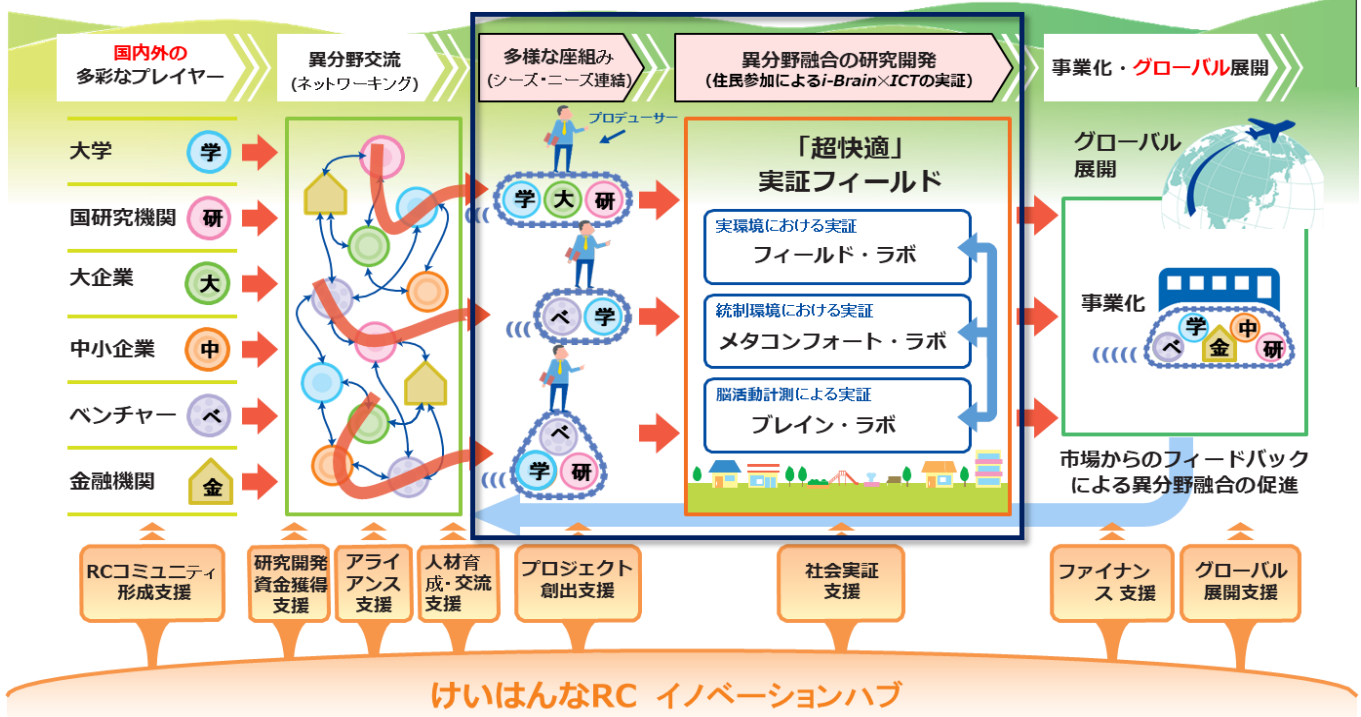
国内外の
多彩なプレイヤー

異分野交流
(ネットワーキング)

多様な座組み
(シーズ・ニーズ連結)

異分野融合の研究開発
(住民参加によるi-Brain×ICTの実証)

事業化・グローバル展開

大学 学

国研究機関 研

大企業 大

中小企業 中

ベンチャー ベ

金融機関 金

プロデューサー

学 大 研

ベ 学

ベ 学 研

「超快適」
実証フィールド

実環境における実証
フィールド・ラボ

統制環境における実証
メタコンフォート・ラボ

脳活動計測による実証
ブレイン・ラボ

グローバル
展開

事業化

学 中 ベ 金 研

市場からのフィードバック
による異分野融合の促進

RCコミュニティ
形成支援

研究開発
資金獲得
支援

アライ
アンス
支援

人材育
成・交流
支援

プロジェクト
創出支援

社会実証
支援

ファイナン
ス 支援

グローバル
展開支援

けいはんなRC イノベーションハブ